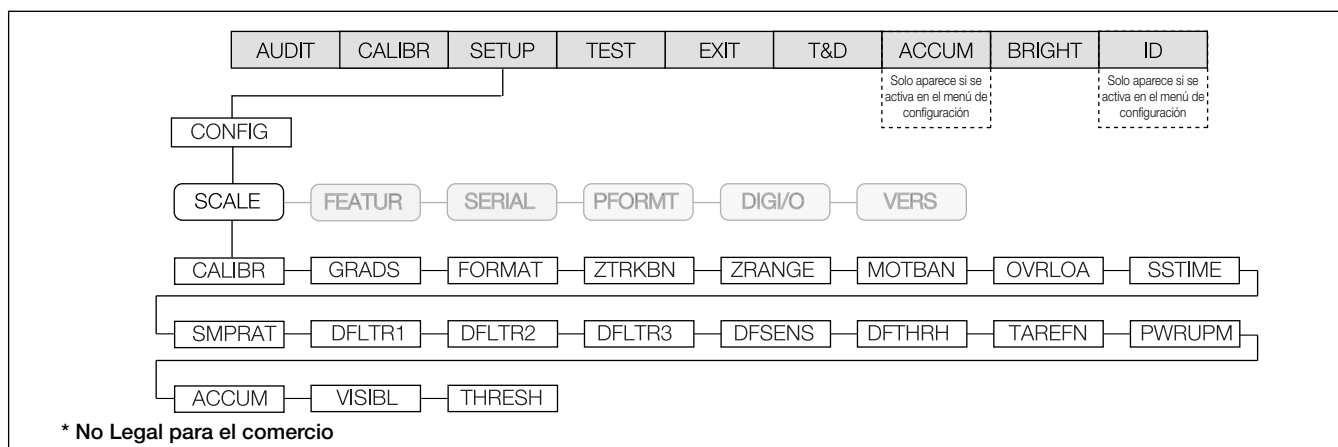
AUDIT | CALIBR | SETUP | TEST | EXIT | T&D | ACCUM | BRIGHT | ID

Solo aparece si se activa en el menú de configuración

Solo aparece si se activa en el menú de configuración

CONFIG

SCALE — FEATUR — SERIAL — PFORMT — DIGI/O — VERS

CALIBR — GRADS — FORMAT — ZTRKBN — ZRANGE — MOTBAN — OVRLOA — SSTIME

SMPRAT — DFLTR1 — DFLTR2 — DFLTR3 — DFSENS — DFTHRH — TAREFN — PWRUPM

ACCUM — VISIBL — THRESH

* No Legal para el comercio